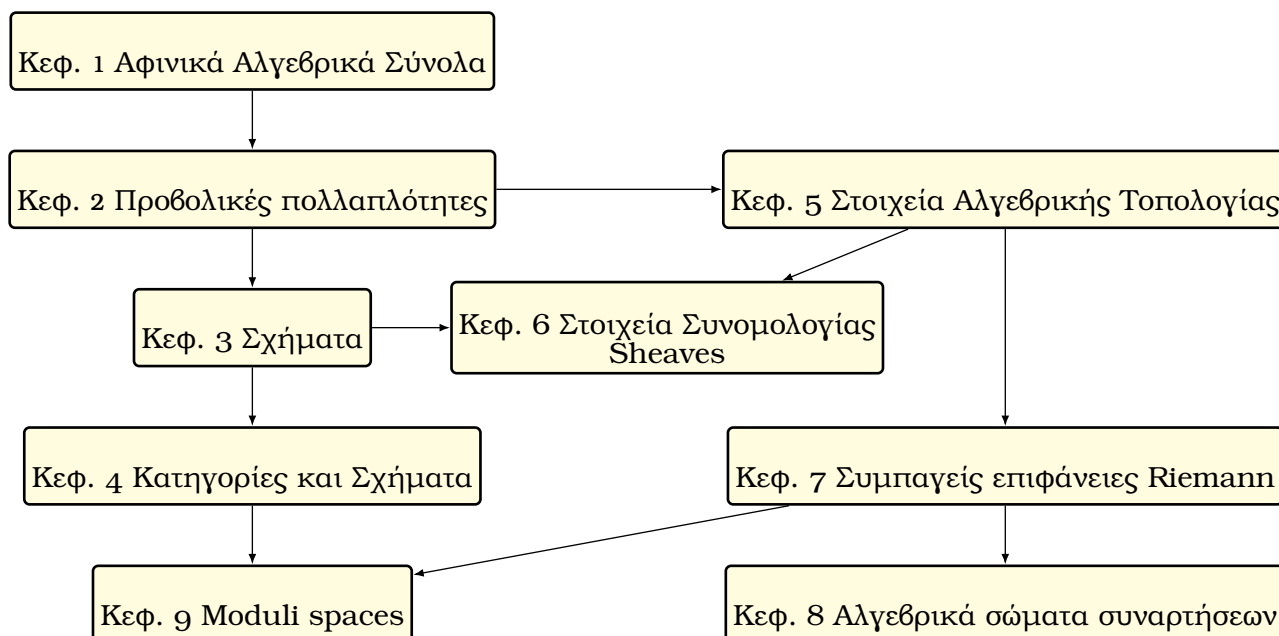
Κεφ. 1 Αφινικά Αλγεβρικά Σύνολα

Κεφ. 2 Προβολικές πολλαπλότητες

Κεφ. 5 Στοιχεία Αλγεβρικής Τοπολογίας

Κεφ. 3 Σχήματα

Κεφ. 6 Στοιχεία Συνομολογίας Sheaves

Κεφ. 4 Κατηγορίες και Σχήματα

Κεφ. 7 Συμπαγείς επιφάνειες Riemann

Κεφ. 9 Moduli spaces

Κεφ. 8 Αλγεβρικά σώματα συναρτήσεων